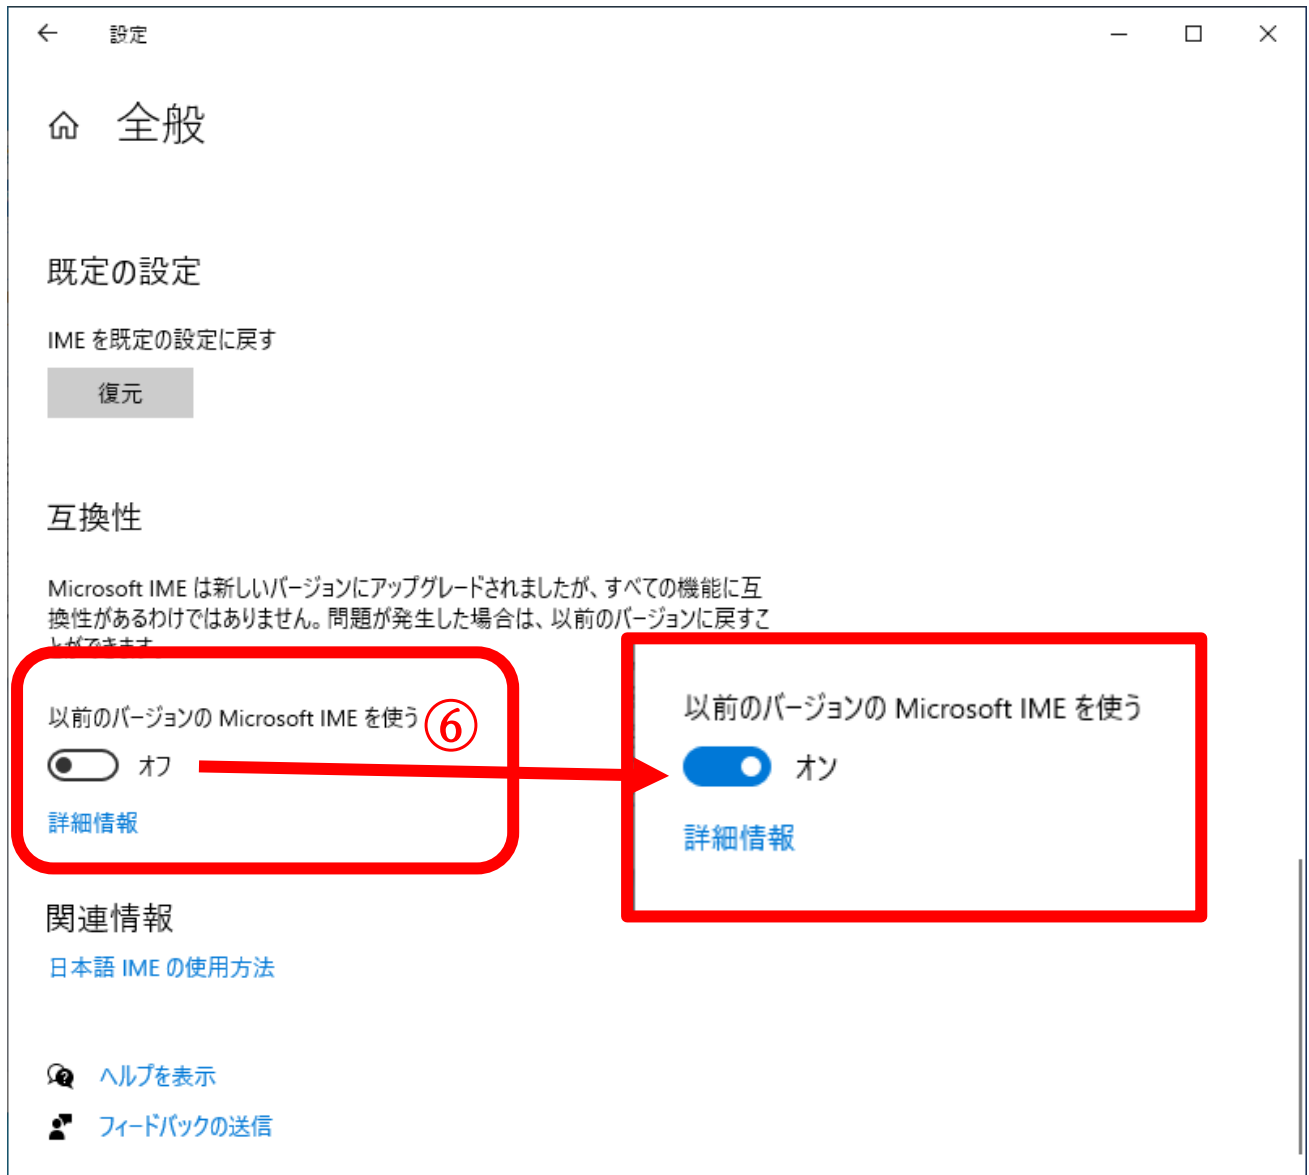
設定

全般

既定の設定

IME を既定の設定に戻す

復元

互換性

Microsoft IME は新しいバージョンにアップグレードされましたが、すべての機能に互換性があるわけではありません。問題が発生した場合は、以前のバージョンに戻すことができます。

以前のバージョンの Microsoft IME を使う ⑥

オフ

詳細情報

以前のバージョンの Microsoft IME を使う

オン

詳細情報

関連情報

日本語 IME の使用方法

ヘルプを表示

フィードバックの送信